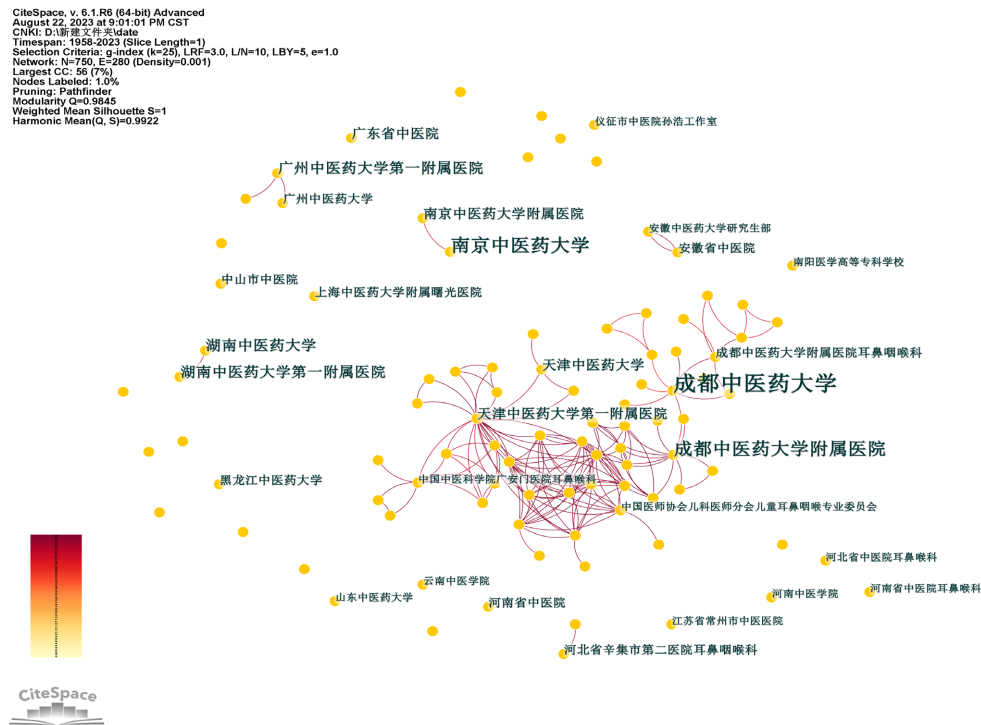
CiteSpace, v. 6.1.R6 (64-bit) Advanced
August 22, 2023 at 9:01:01 PM CST
CNKI: D:\新建文件夹\date
Timespan: 1958-2023 (Slice Length=1)
Selection Criteria: g-index (k=25), LRF=3.0, L/N=10, LBY=5, e=1.0
Network: N=750, E=280 (Density=0.001)
Largest CC: 56 (7%)
Nodes Labeled: 1.0%
Pruning: Pathfinder
Modularity Q=0.9845
Weighted Mean Silhouette S=1
Harmonic Mean(Q, S)=0.9922

仪征市中医院孙浩工作室
广东省中医院
广州中医药大学第一附属医院
广州中医药大学
南京中医药大学附属医院
南京中医药大学
安徽中医药大学研究生部
安徽省中医院
南阳医学高等专科学校
中山市中医院
上海中医药大学附属曙光医院
湖南中医药大学
湖南中医药大学第一附属医院
成都中医药大学附属医院耳鼻咽喉科
天津中医药大学
成都中医药大学
天津中医药大学第一附属医院
成都中医药大学附属医院
黑龙江中医药大学
中国中医科学院广安门医院耳鼻喉科
中国医师协会儿科医师分会儿童耳鼻咽喉专业委员会
河北省中医院耳鼻喉科
云南中医学院
山东中医药大学
河南省中医院
河南中医学院
河南省中医院耳鼻喉科
江苏省常州市中医医院
河北省辛集市第二医院耳鼻咽喉科
CiteSpace